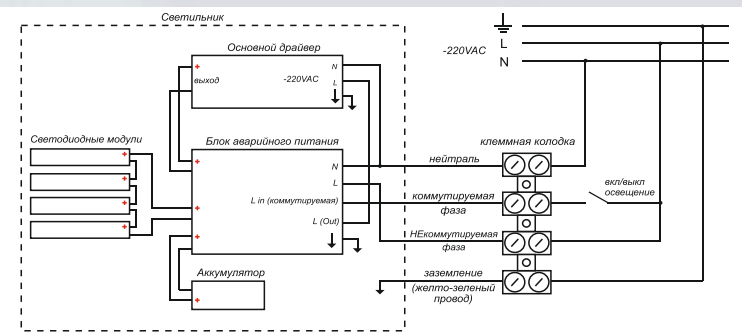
Светильник

Основной драйвер

+
выход

N
-220VAC
L

Светодиодные модули

+
+
+
+

Блок аварийного питания

+
+
+

N
L
L in (коммутируемая)
L (Out)

Аккумулятор

+

-220VAC

L
N

клеммная колодка

нейтраль

коммутируемая фаза

вкл/выкл освещение

НЕкоммутируемая фаза

заземление (желто-зеленый провод)